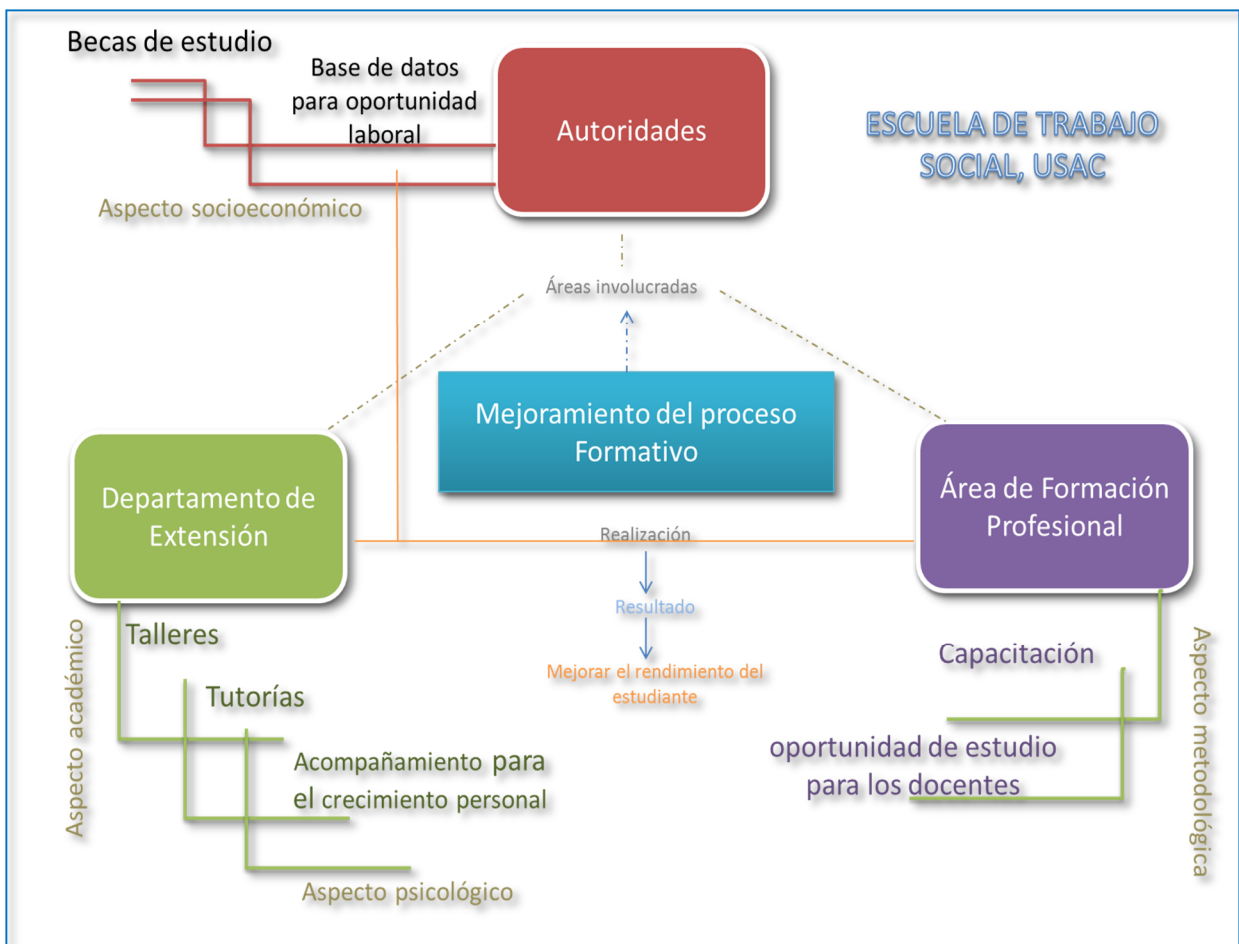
Becas de estudio

Base de datos para oportunidad laboral

Autoridades

ESCUELA DE TRABAJO SOCIAL, USAC

Aspecto socioeconómico

Áreas involucradas

Mejoramiento del proceso Formativo

Departamento de Extensión

Área de Formación Profesional

Realización

Resultado

Mejorar el rendimiento del estudiante

Aspecto académico

Talleres

Tutorías

Acompañamiento para el crecimiento personal

Aspecto psicológico

Capacitación

oportunidad de estudio para los docentes

Aspecto metodológica